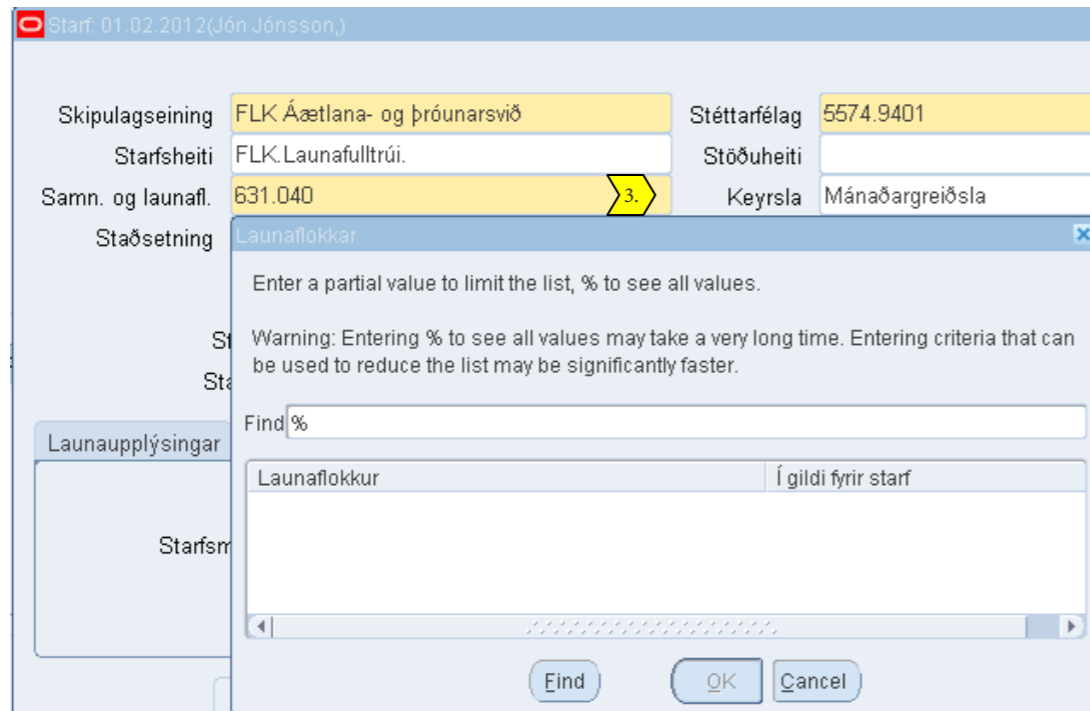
Starf: 01.02.2012(Jón Jónsson,)

Skipulagseining FLK Áætlana- og þróunarsvið

Stéttarfélag 5574.9401

Starfsheiti FLK.Launafulltrúi.

Stöðuheiti

Samn. og launafl. 631.040

3.

Keyrsla Mánaðargreiðsla

Staðsetning

St

Sta

Launaupplýsingar

Starfsm

Launaflokkar

Enter a partial value to limit the list, % to see all values.

Warning: Entering % to see all values may take a very long time. Entering criteria that can be used to reduce the list may be significantly faster.

Find %

| Launaflokkur | Í gildi fyrir starf |
|---|---|

Find OK Cancel